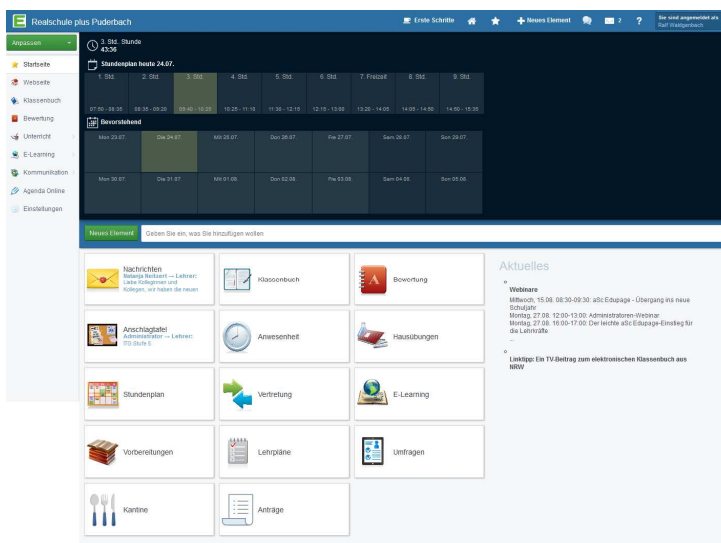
Realschule plus Puderbach

Erste Schritte

Neues Element

2

?

Sie sind angemeldet als Ralf Waldgenbach

Anpassen

Startseite

Webseite

Klassenbuch

Bewertung

Unterricht

E-Learning

Kommunikation

Agenda Online

Einstellungen

3. Std. Stunde 43:36

Stundenplan heute 24.07.

| 1. Std. | 2. Std. | 3. Std. | 4. Std. | 5. Std. | 6. Std. | 7. Freizeit | 8. Std. | 9. Std. |
|---|---|---|---|---|---|---|---|---|
| 07:50 - 08:35 | 08:35 - 09:20 | 09:40 - 10:25 | 10:25 - 11:10 | 11:30 - 12:15 | 12:15 - 13:00 | 13:20 - 14:05 | 14:05 - 14:50 | 14:50 - 15:35 |

Bevorstehend

| Mon 23.07. | Die 24.07. | Mit 25.07. | Don 26.07. | Fre 27.07. | Sam 28.07. | Son 29.07. |
|---|---|---|---|---|---|---|
| Mon 30.07. | Die 31.07. | Mit 01.08. | Don 02.08. | Fre 03.08. | Sam 04.08. | Son 05.08. |

Neues Element

Geben Sie ein, was Sie hinzufügen wollen

Nachrichten
Natanja Bedzent → Lehrer: Liebe Kolleginnen und Kollegen, wir haben die neuen

Klassenbuch

Bewertung

Anschlagtafel
Administrator → Lehrer: P5 Stufe 5

Anwesenheit

Hausübungen

Stundenplan

Vertretung

E-Learning

Vorbereitungen

Lehrpläne

Umfragen

Kantine

Anträge

Aktuelles

Webinare

Mittwoch, 15.08. 08:30-09:30: aSc Edupage - Übergang ins neue Schuljahr
Montag, 27.08. 12:00-13:00: Administratoren-Webinar
Montag, 27.08. 16:00-17:00: Der leichte aSc Edupage-Einstieg für die Lehrkräfte
...

Linktipp: Ein TV-Beitrag zum elektronischen Klassenbuch aus NRW